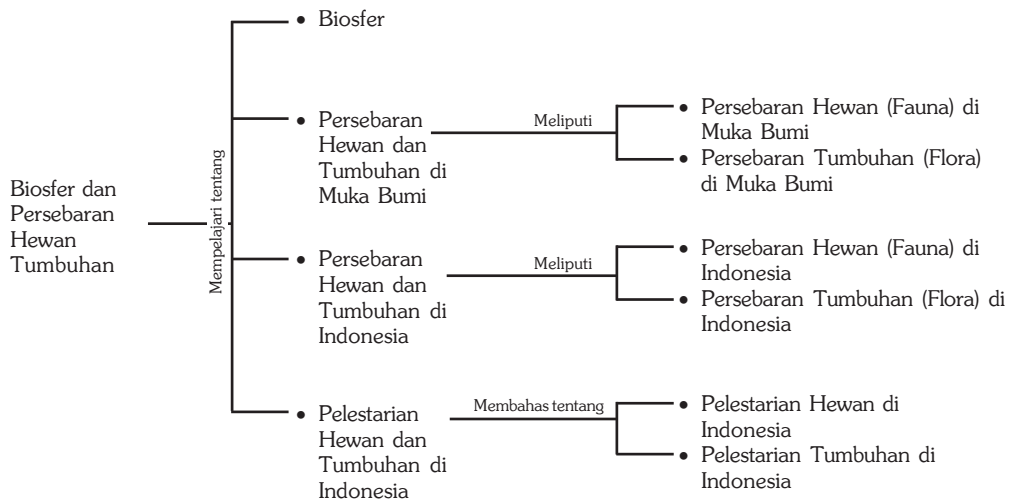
Biosfer dan Persebaran Hewan Tumbuhan

Mempelajari tentang

• Biosfer

• Persebaran Hewan dan Tumbuhan di Muka Bumi

Meliputi

• Persebaran Hewan (Fauna) di Muka Bumi
• Persebaran Tumbuhan (Flora) di Muka Bumi

• Persebaran Hewan dan Tumbuhan di Indonesia

Meliputi

• Persebaran Hewan (Fauna) di Indonesia
• Persebaran Tumbuhan (Flora) di Indonesia

• Pelestarian Hewan dan Tumbuhan di Indonesia

Membahas tentang

• Pelestarian Hewan di Indonesia
• Pelestarian Tumbuhan di Indonesia